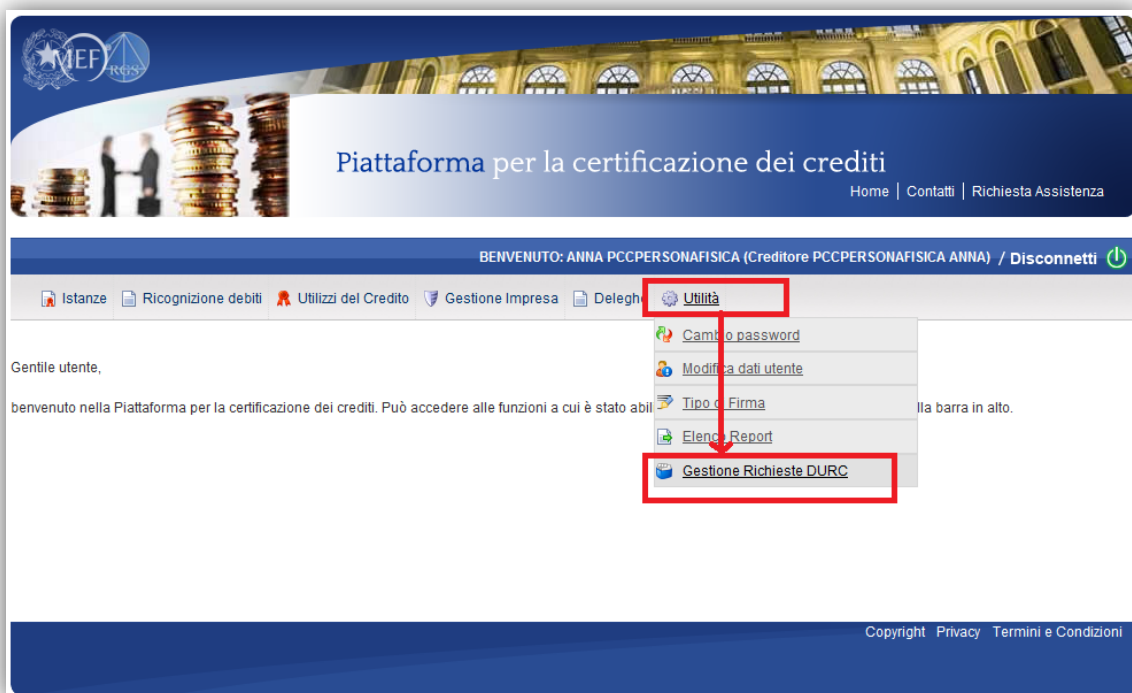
MEF RGS

Piattaforma per la certificazione dei crediti

Home | Contatti | Richiesta Assistenza

BENVENUTO: ANNA PCCPERSONAFISICA (Creditore PCCPERSONAFISICA ANNA) / Disconnetti

Istanze | Ricognizione debiti | Utilizzi del Credito | Gestione Impresa | Deleghe | Utilità

Cambio password
Modifica dati utente
Tipo di Firma
Elenco Report
Gestione Richieste DURC

Gentile utente,

benvenuto nella Piattaforma per la certificazione dei crediti. Può accedere alle funzioni a cui è stato abil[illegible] lla barra in alto.

Copyright Privacy Termini e Condizioni